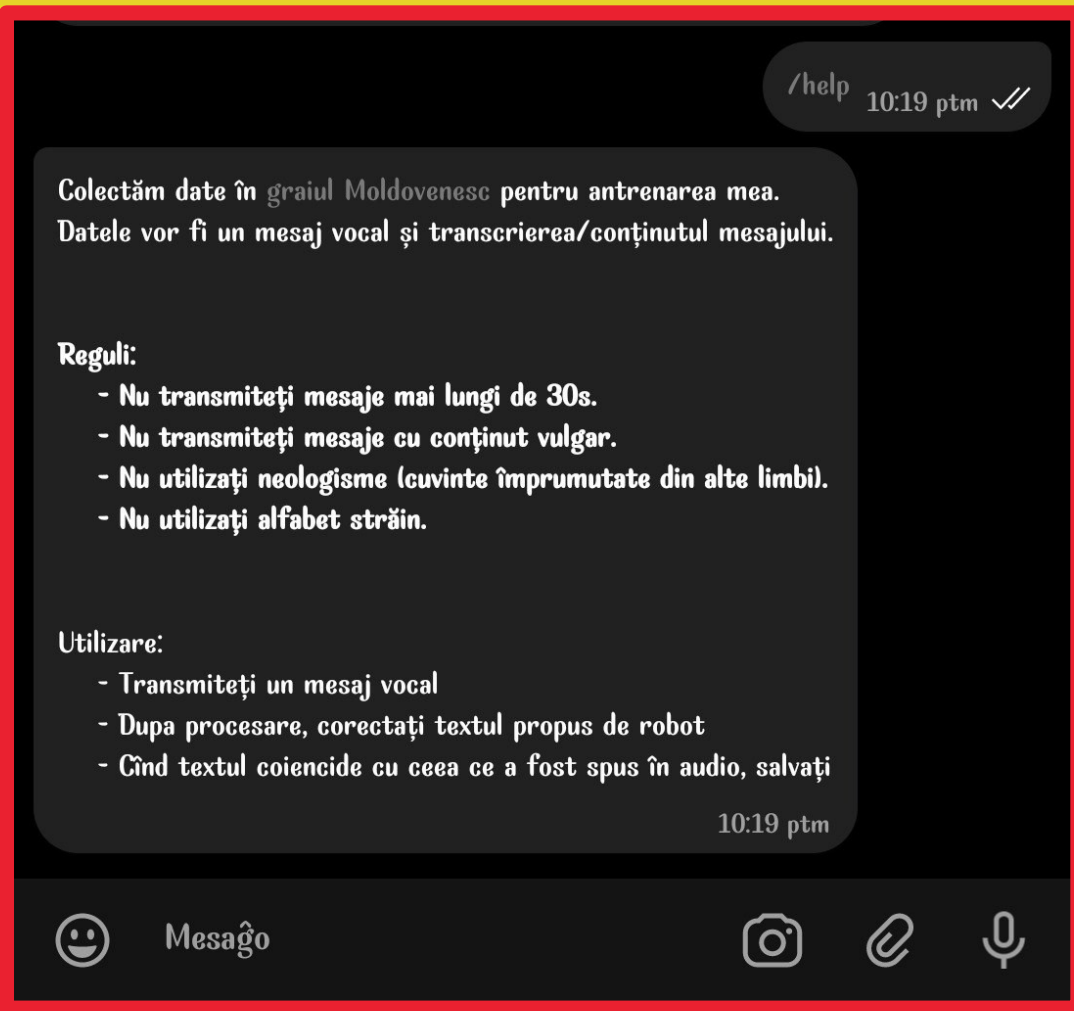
/help 10:19 ptm

Colectăm date în graiul Moldovenesc pentru antrenarea mea.
Datele vor fi un mesaj vocal și transcrierea/conținutul mesajului.

Reguli:
- Nu transmiteți mesaje mai lungi de 30s.
- Nu transmiteți mesaje cu conținut vulgar.
- Nu utilizați neologisme (cuvinte împrumutate din alte limbi).
- Nu utilizați alfabet străin.

Utilizare:
- Transmiteți un mesaj vocal
- Dupa procesare, corectați textul propus de robot
- Cînd textul coiencide cu ceea ce a fost spus în audio, salvați

10:19 ptm

Mesaĝo